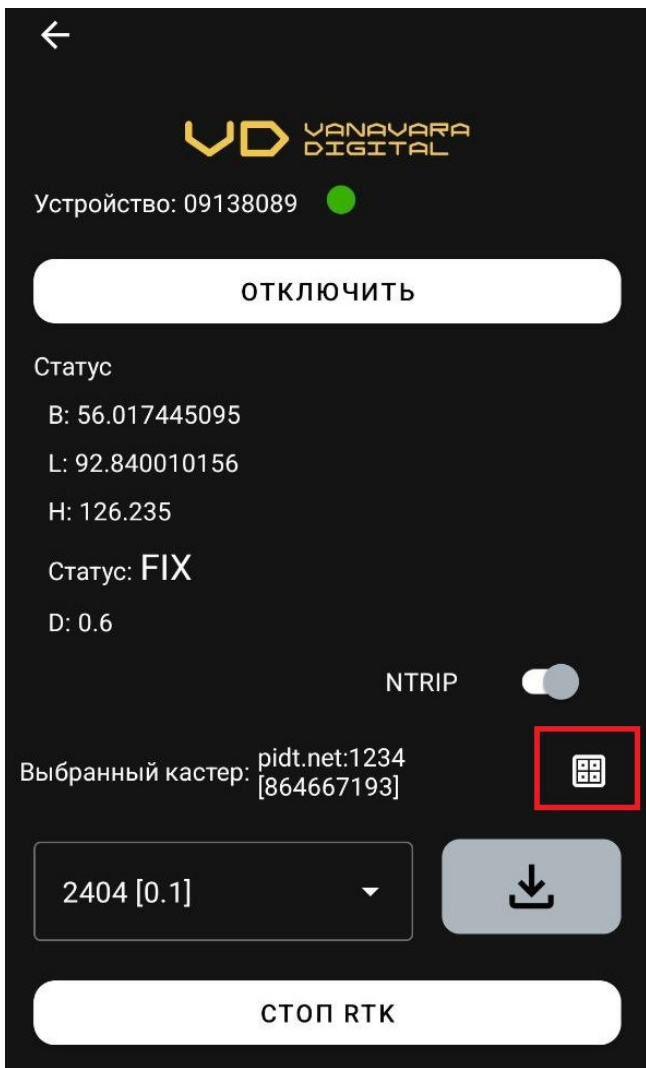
VD VANAVARA DIGITAL

Устройство: 09138089

ОТКЛЮЧИТЬ

Статус

B: 56.017445095

L: 92.840010156

H: 126.235

Статус: FIX

D: 0.6

NTRIP

Выбранный кастер: pidt.net:1234 [864667193]

2404 [0.1]

СТОП RTK